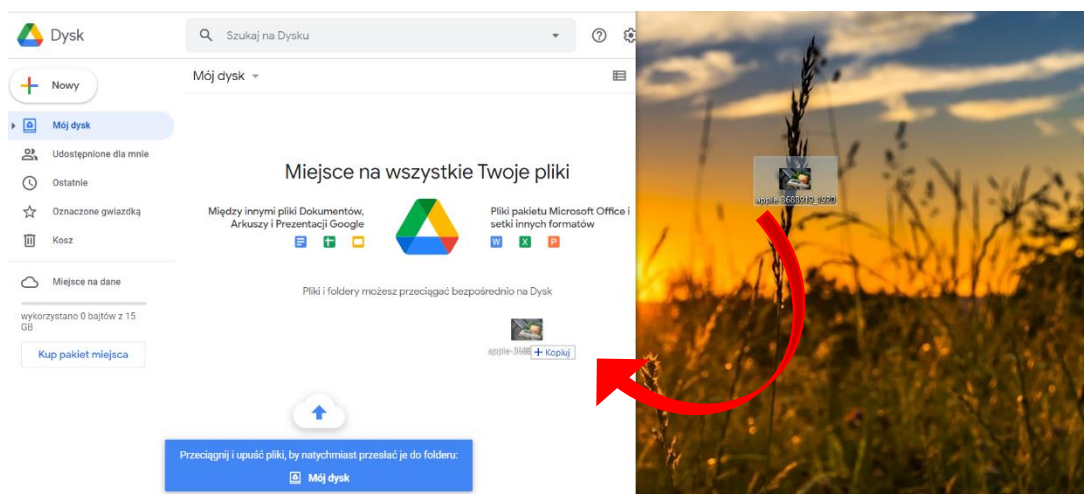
Dysk

Szukaj na Dysku

Nowy

Mój dysk

Udostępnione dla mnie

Ostatnie

Oznaczone gwiazdką

Kosz

Miejsce na dane

wykorzystano 0 bajtów z 15 GB

Kup pakiet miejsca

Mój dysk

Miejsce na wszystkie Twoje pliki

Między innymi pliki Dokumentów, Arkuszy i Prezentacji Google

Pliki pakietu Microsoft Office i setki innych formatów

Pliki i foldery możesz przeciągać bezpośrednio na Dysk

apple-368 + Kopiuj

Przeciągnij i upuść pliki, by natychmiast przesłać je do folderu:

Mój dysk

apple-3688913_1920